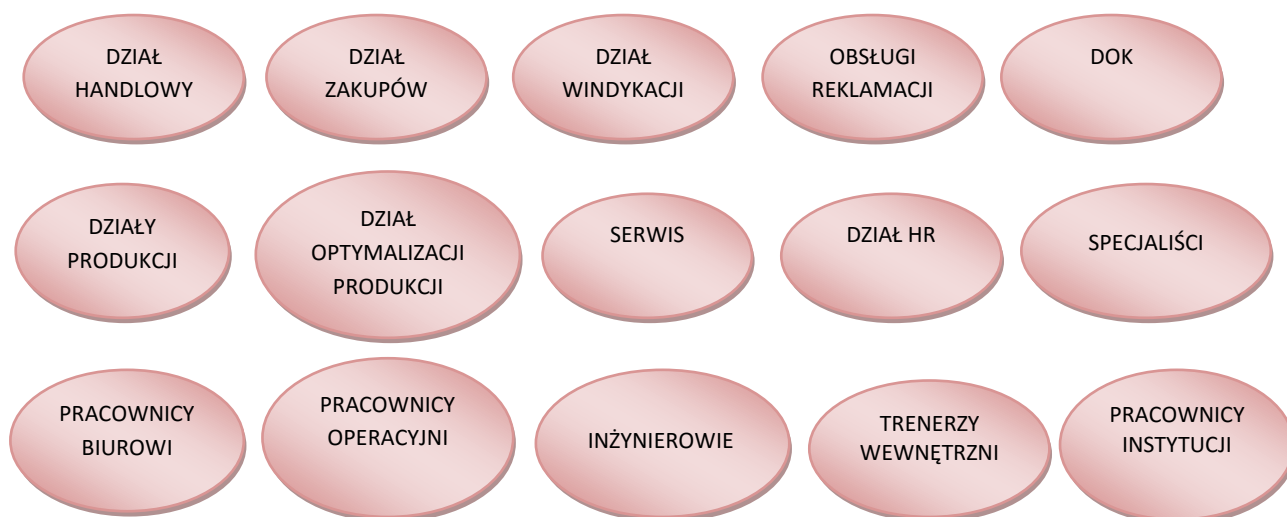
DZIAŁ HANDLOWY

DZIAŁ ZAKUPÓW

DZIAŁ WINDYKACJI

OBSŁUGI REKLAMACJI

DOK

DZIAŁY PRODUKCJI

DZIAŁ OPTYMALIZACJI PRODUKCJI

SERWIS

DZIAŁ HR

SPECJALIŚCI

PRACOWNICY BIUROWI

PRACOWNICY OPERACYJNI

INŻYNIEROWIE

TRENERZY WEWNĘTRZNI

PRACOWNICY INSTYTUCJI